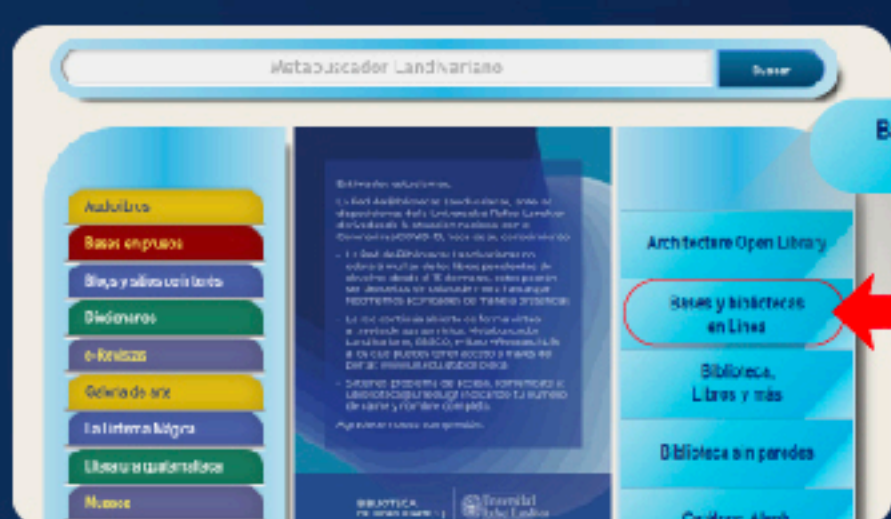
Metabuscador Landivariano

Buscar

Audiolibros

Bases en prueba

Blogs y sitios de interés

Diccionarios

e-Revistas

Galería de arte

La linterna Mágica

Literatura guatemalteca

Museos

Estimados estudiantes:

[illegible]

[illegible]

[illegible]

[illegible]

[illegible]

BIBLIOTECA

Universidad Rafael Landívar

Architecture Open Library

Bases y bibliotecas en Línea

Biblioteca, Libros y más

Biblioteca sin paredes

B